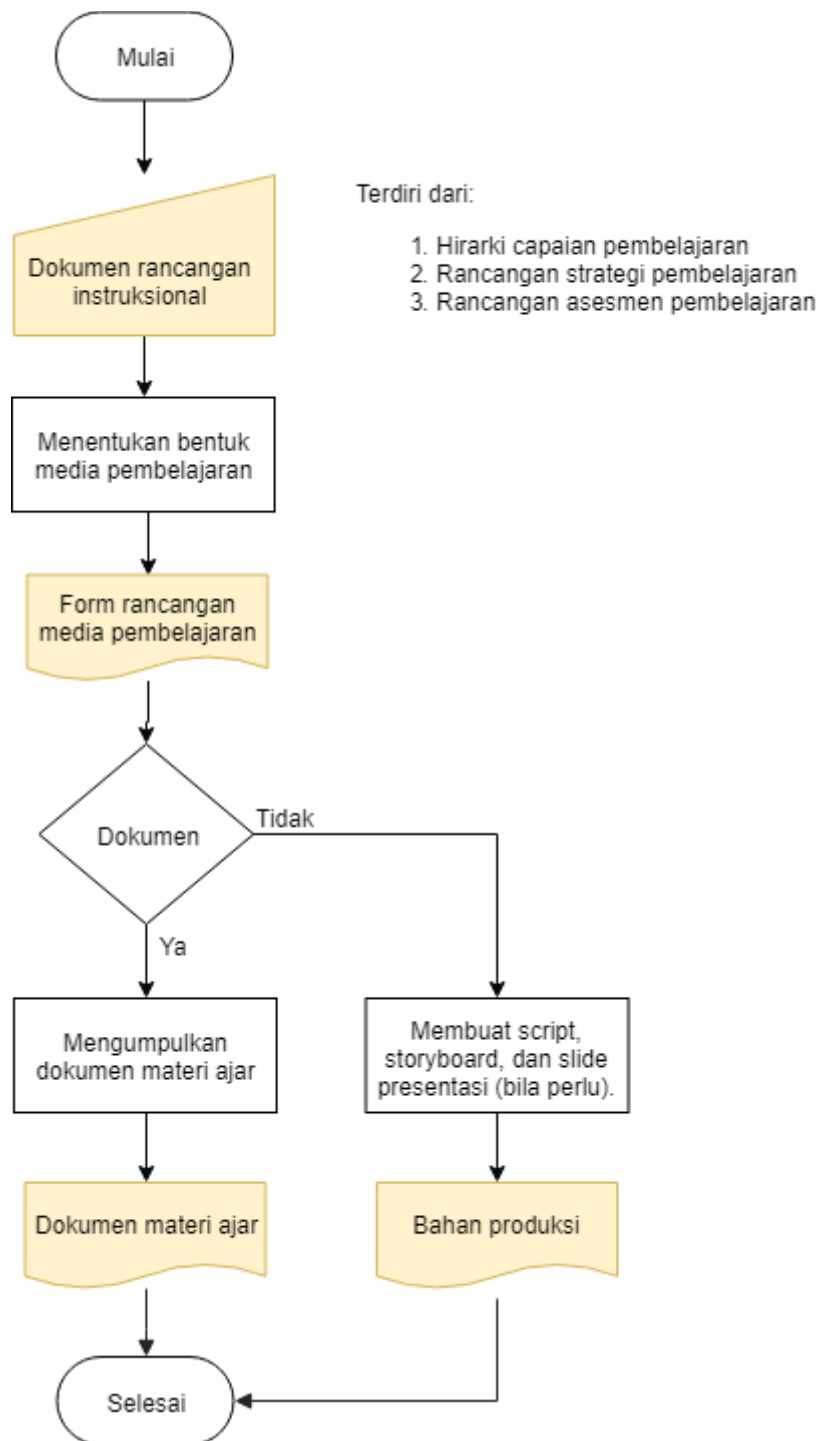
Mulai

Terdiri dari:

1. Hirarki capaian pembelajaran
2. Rancangan strategi pembelajaran
3. Rancangan asesmen pembelajaran

Dokumen rancangan instruksional

Menentukan bentuk media pembelajaran

Form rancangan media pembelajaran

Dokumen

Tidak

Ya

Mengumpulkan dokumen materi ajar

Membuat script, storyboard, dan slide presentasi (bila perlu).

Dokumen materi ajar

Bahan produksi

Selesai